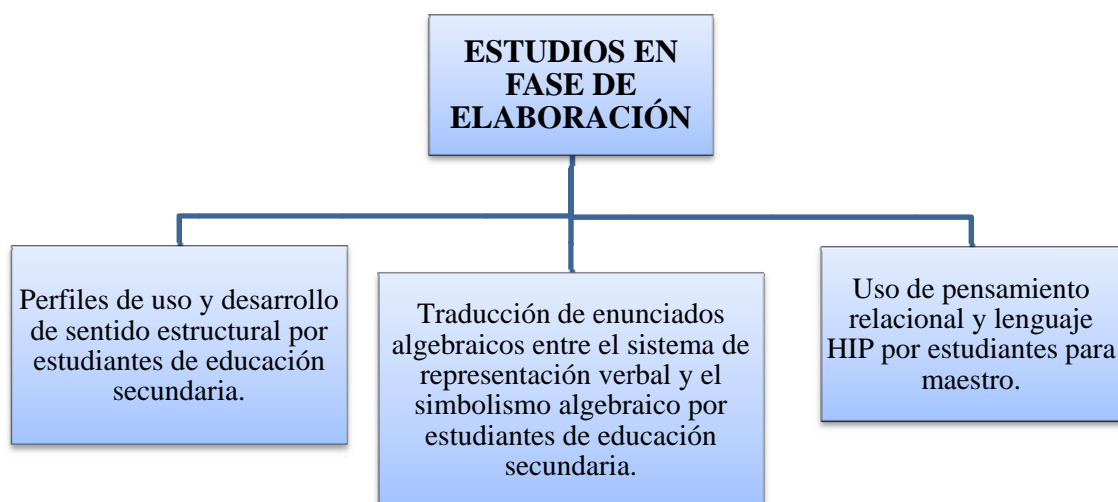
ESTUDIOS EN FASE DE ELABORACIÓN

Perfiles de uso y desarrollo de sentido estructural por estudiantes de educación secundaria.

Traducción de enunciados algebraicos entre el sistema de representación verbal y el simbolismo algebraico por estudiantes de educación secundaria.

Uso de pensamiento relacional y lenguaje HIP por estudiantes para maestro.